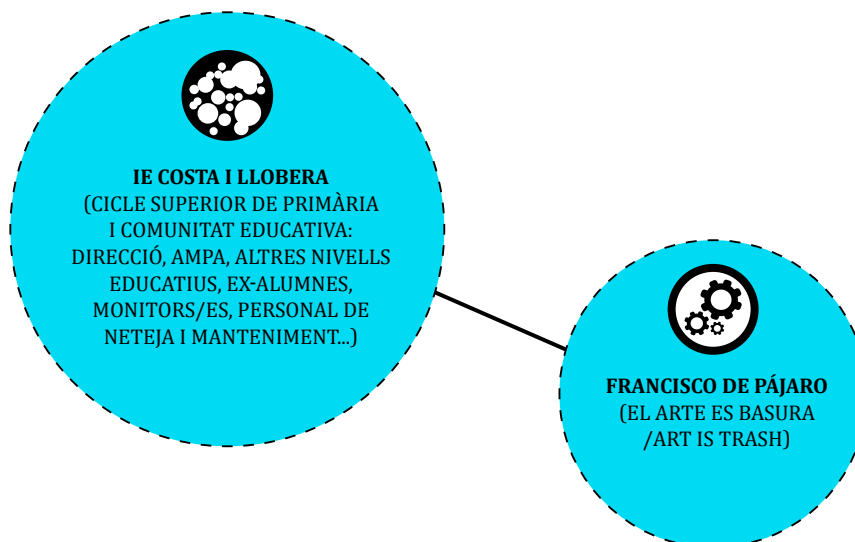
IE COSTA I LLOBERA
(CICLE SUPERIOR DE PRIMÀRIA I COMUNITAT EDUCATIVA: DIRECCIÓ, AMPA, ALTRES NIVELLS EDUCATIUS, EX-ALUMNES, MONITORS/ES, PERSONAL DE NETEJA I MANTENIMENT...)

FRANCISCO DE PÁJARO
(EL ARTE ES BASURA /ART IS TRASH)